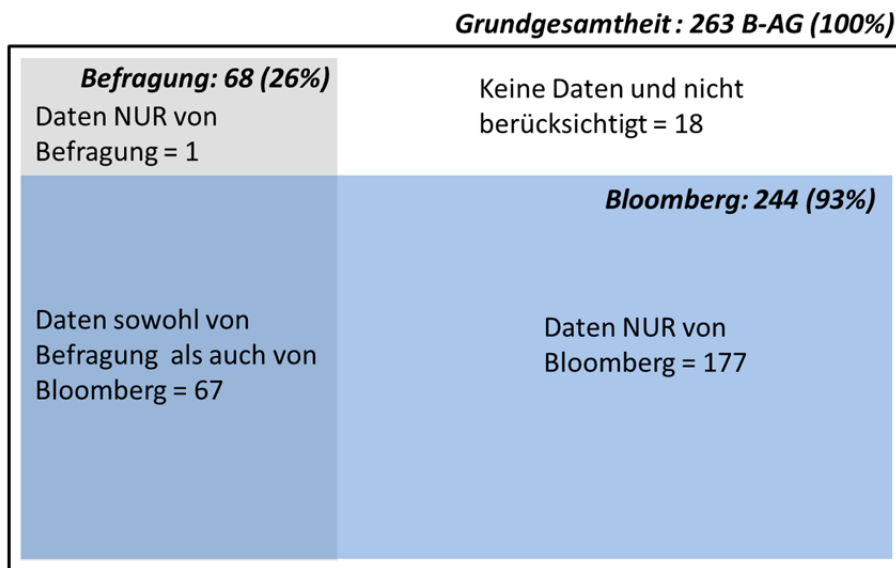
Grundgesamtheit : 263 B-AG (100%)

Befragung: 68 (26%)

Daten NUR von Befragung = 1

Keine Daten und nicht berücksichtigt = 18

Bloomberg: 244 (93%)

Daten sowohl von Befragung als auch von Bloomberg = 67

Daten NUR von Bloomberg = 177